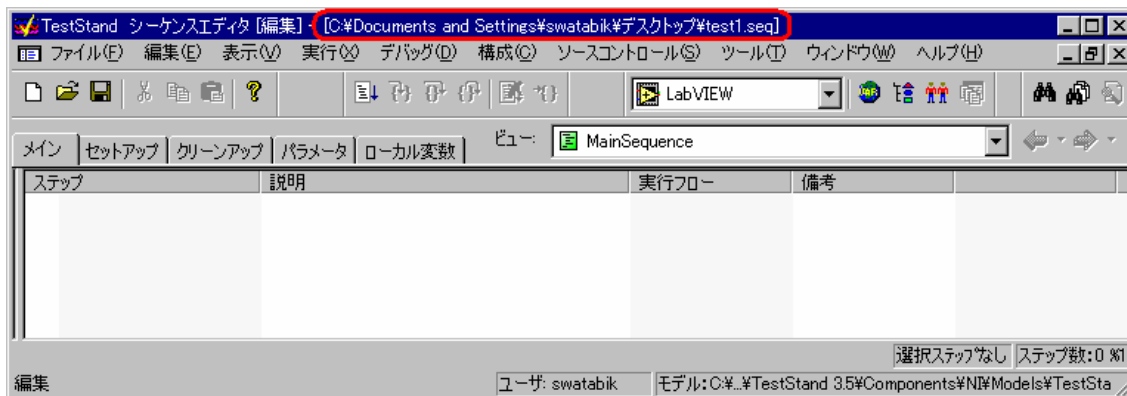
TestStand シーケンスエディタ [編集] - [C:¥Documents and Settings¥swatabik¥デスクトップ¥test1.seq]

ファイル(F) 編集(E) 表示(V) 実行(X) デバッグ(D) 構成(C) ソースコントロール(S) ツール(T) ウィンドウ(W) ヘルプ(H)

LabVIEW

メイン | セットアップ | クリーンアップ | パラメータ | ローカル変数 | ビュー: MainSequence

| ステップ | 説明 | 実行フロー | 備考 |
|---|---|---|---|

選択ステップなし ステップ数:0 %1

編集 ユーザ: swatabik モデル: C:¥...¥TestStand 3.5¥Components¥NI¥Models¥TestSta